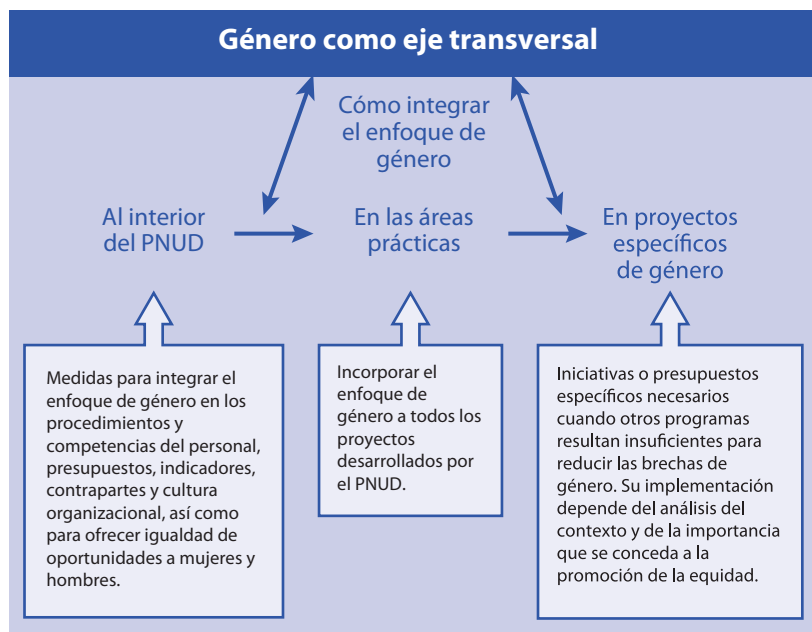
Género como eje transversal

Cómo integrar el enfoque de género

Al interior del PNUD

En las áreas prácticas

En proyectos específicos de género

Medidas para integrar el enfoque de género en los procedimientos y competencias del personal, presupuestos, indicadores, contrapartes y cultura organizacional, así como para ofrecer igualdad de oportunidades a mujeres y hombres.

Incorporar el enfoque de género a todos los proyectos desarrollados por el PNUD.

Iniciativas o presupuestos específicos necesarios cuando otros programas resultan insuficientes para reducir las brechas de género. Su implementación depende del análisis del contexto y de la importancia que se conceda a la promoción de la equidad.